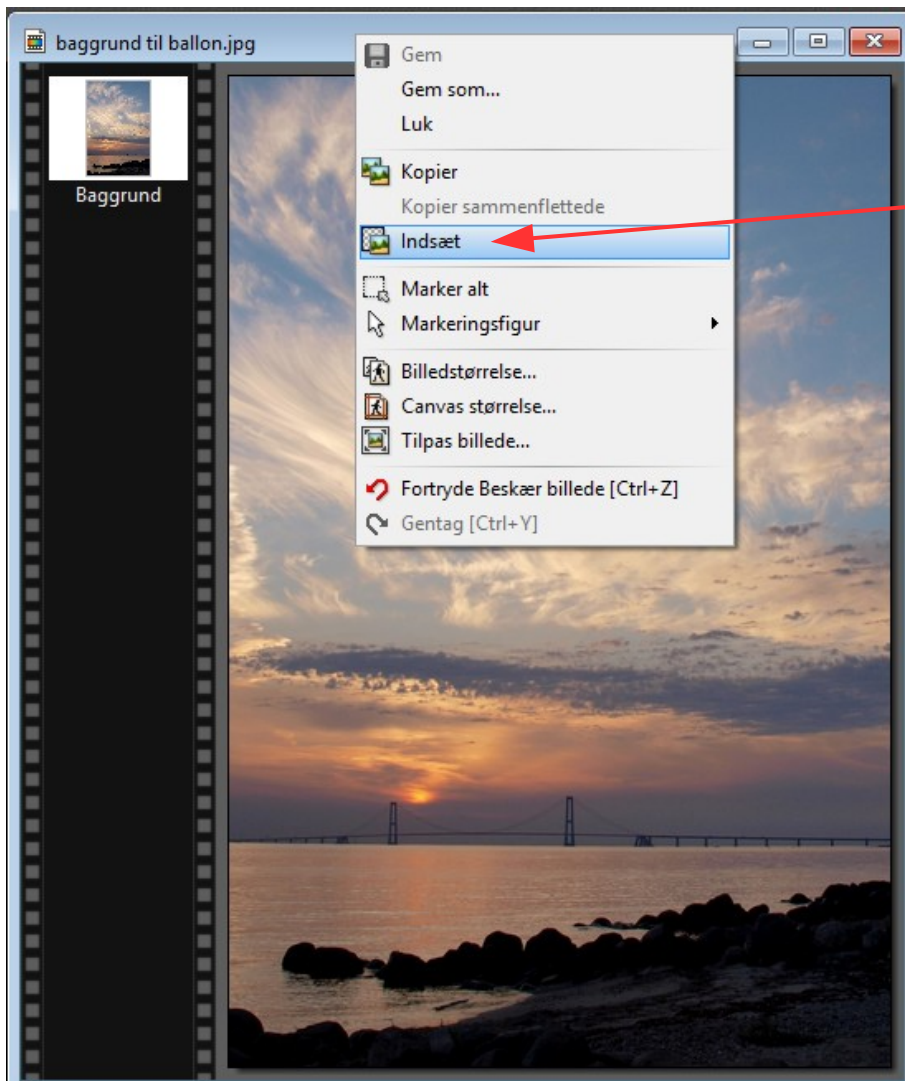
baggrund til ballon.jpg

Baggrund

Gem
Gem som...
Luk
Kopier
Kopier sammenflettede
Indsæt
Marker alt
Markeringsfigur
Billedstørrelse...
Canvas størrelse...
Tilpas billede...
Fortryde Beskær billede [Ctrl+Z]
Gentag [Ctrl+Y]